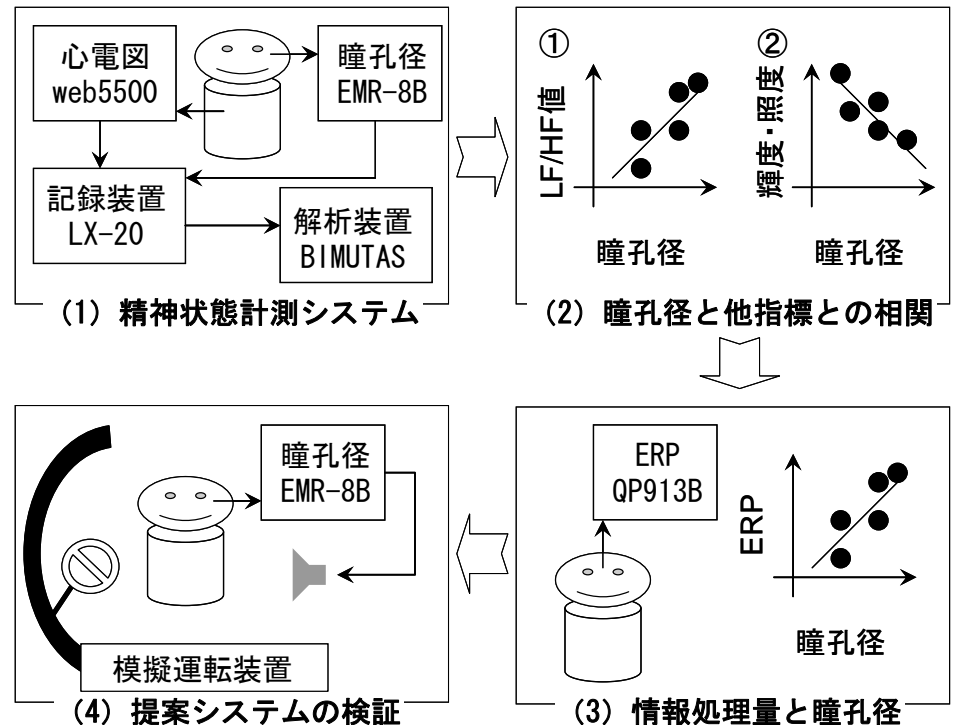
心電図
web5500

瞳孔径
EMR-8B

記録装置
LX-20

解析装置
BIMUTAS

(1) 精神状態計測システム

①
LF/HF値
瞳孔径

②
輝度・照度
瞳孔径

(2) 瞳孔径と他指標との相関

瞳孔径
EMR-8B

模擬運転装置

(4) 提案システムの検証

ERP
QP913B

ERP
瞳孔径

(3) 情報処理量と瞳孔径